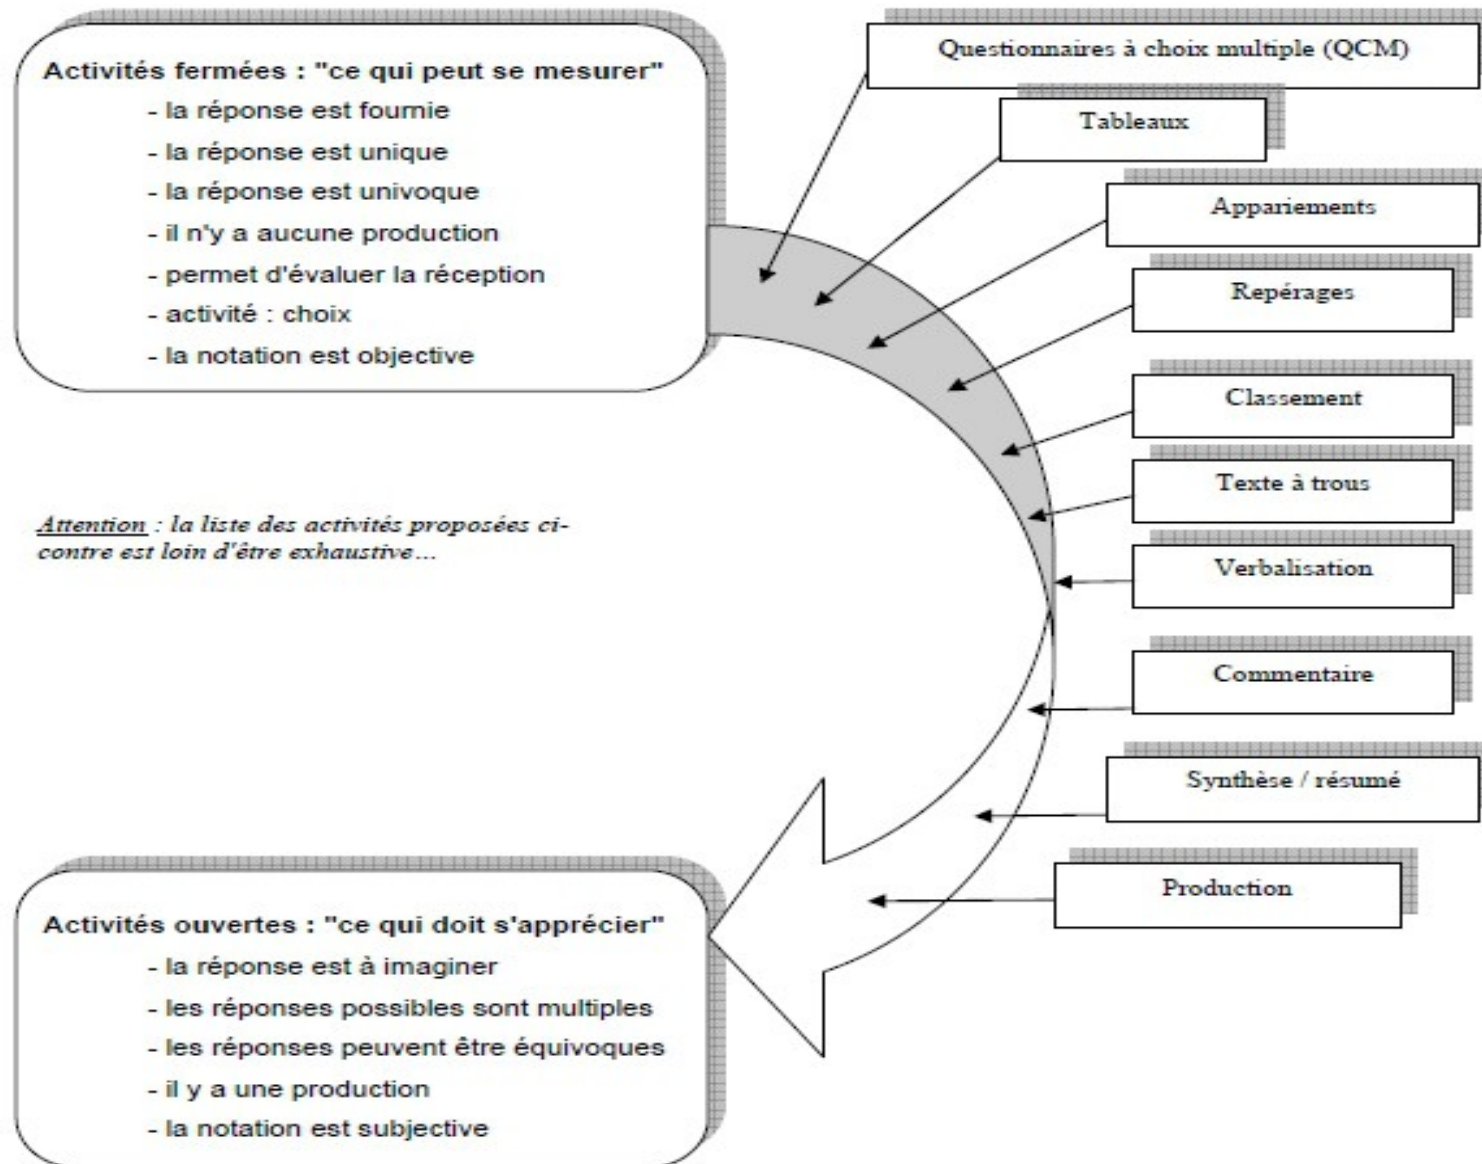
Activités fermées : "ce qui peut se mesurer"
- la réponse est fournie
- la réponse est unique
- la réponse est univoque
- il n'y a aucune production
- permet d'évaluer la réception
- activité : choix
- la notation est objective

Questionnaires à choix multiple (QCM)

Tableaux

Appariements

Repérages

Classement

Texte à trous

Verbalisation

Commentaire

Synthèse / résumé

Production

Attention : la liste des activités proposées ci-contre est loin d'être exhaustive…

Activités ouvertes : "ce qui doit s'apprécier"
- la réponse est à imaginer
- les réponses possibles sont multiples
- les réponses peuvent être équivoques
- il y a une production
- la notation est subjective